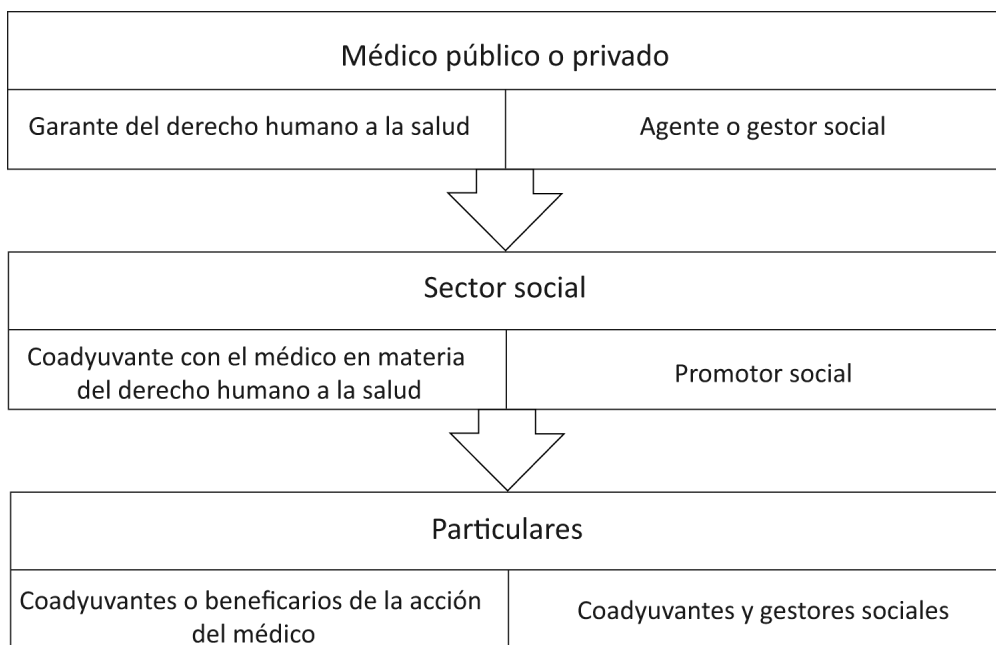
Médico público o privado

Garante del derecho humano a la salud

Agente o gestor social

Sector social

Coadyuvante con el médico en materia del derecho humano a la salud

Promotor social

Particulares

Coadyuvantes o beneficarios de la acción del médico

Coadyuvantes y gestores sociales